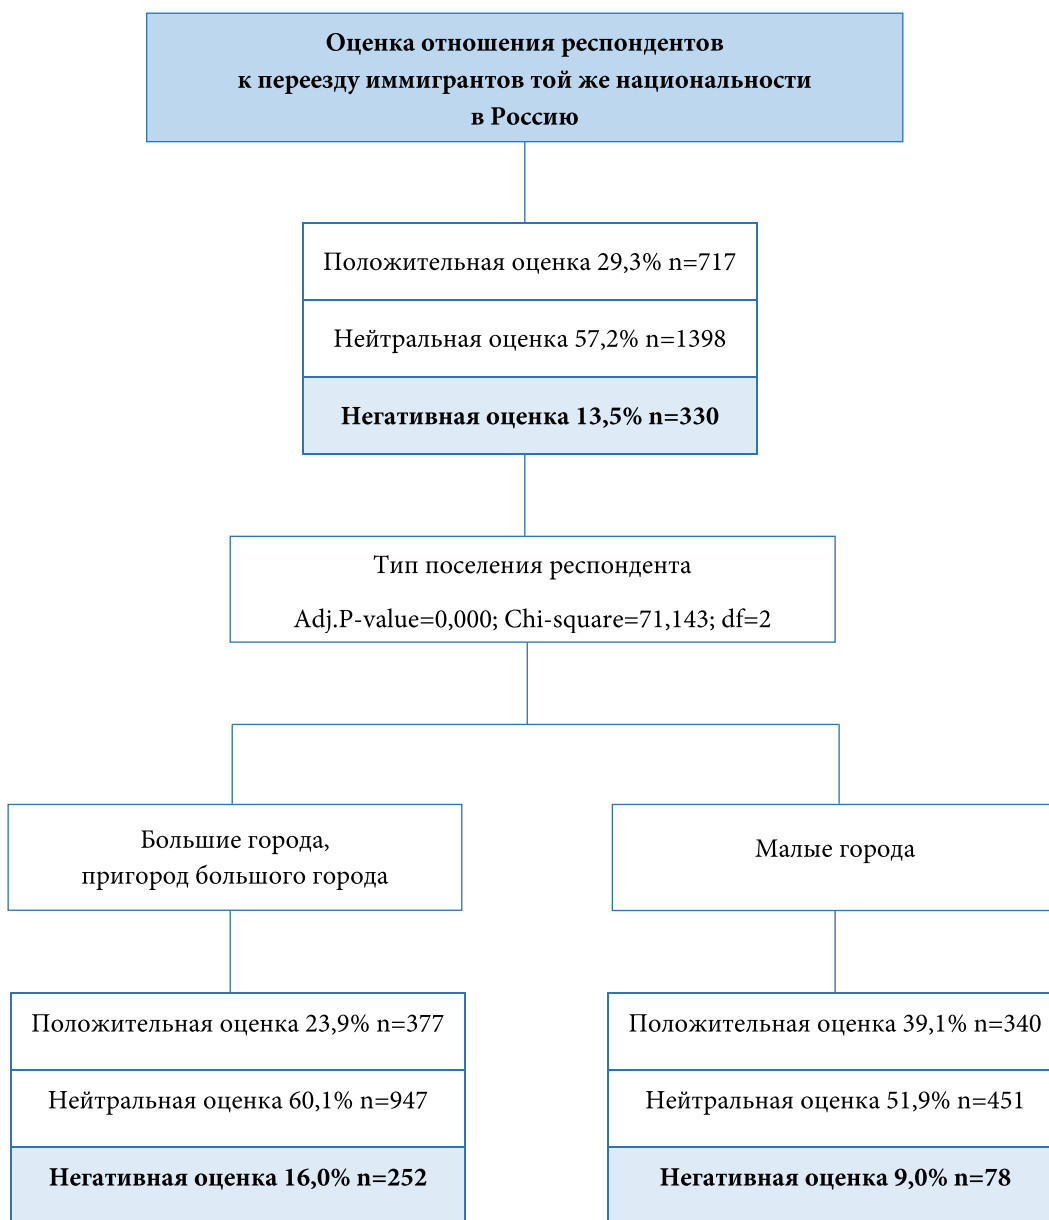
**Оценка отношения респондентов к переезду иммигрантов той же национальности в Россию**

Положительная оценка 29,3% n=717

Нейтральная оценка 57,2% n=1398

**Негативная оценка 13,5% n=330**

Тип поселения респондента

Adj.P-value=0,000; Chi-square=71,143; df=2

Большие города, пригород большого города

Положительная оценка 23,9% n=377

Нейтральная оценка 60,1% n=947

**Негативная оценка 16,0% n=252**

Малые города

Положительная оценка 39,1% n=340

Нейтральная оценка 51,9% n=451

**Негативная оценка 9,0% n=78**